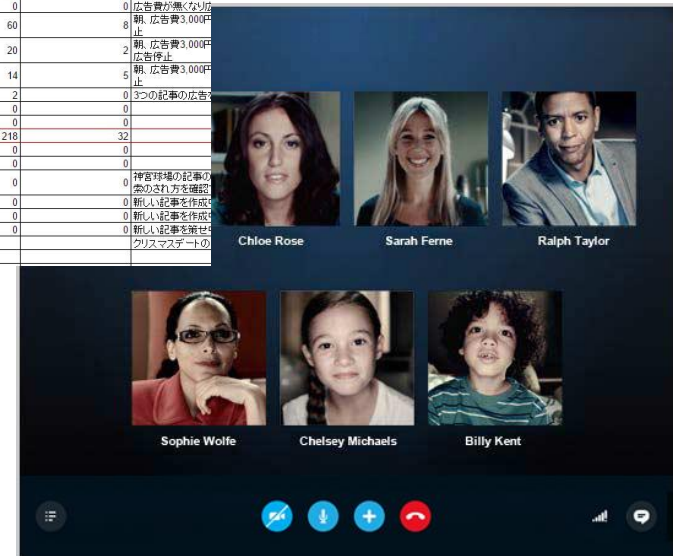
| | | |
|---|---|---|
| 0 | 0 | 広告費が無くなり広 |
| 60 | 8 | 朝, 広告費3,000円止 |
| 20 | 2 | 朝, 広告費3,000円広告停止 |
| 14 | 5 | 朝, 広告費3,000円止 |
| 2 | 0 | 3つの記事の広告 |
| 0 | 0 | |
| 0 | 0 | |
| 218 | 32 | |
| 0 | 0 | |
| 0 | 0 | |
| 0 | 0 | 神宮球場の記事の索のされ方を確認 |
| 0 | 0 | 新しい記事を作成 |
| 0 | 0 | 新しい記事を作成 |
| 0 | 0 | 新しい記事を策せ |
| | | クリスマスデートの |

Chloe Rose

Sarah Ferne

Ralph Taylor

Sophie Wolfe

Chelsey Michaels

Billy Kent